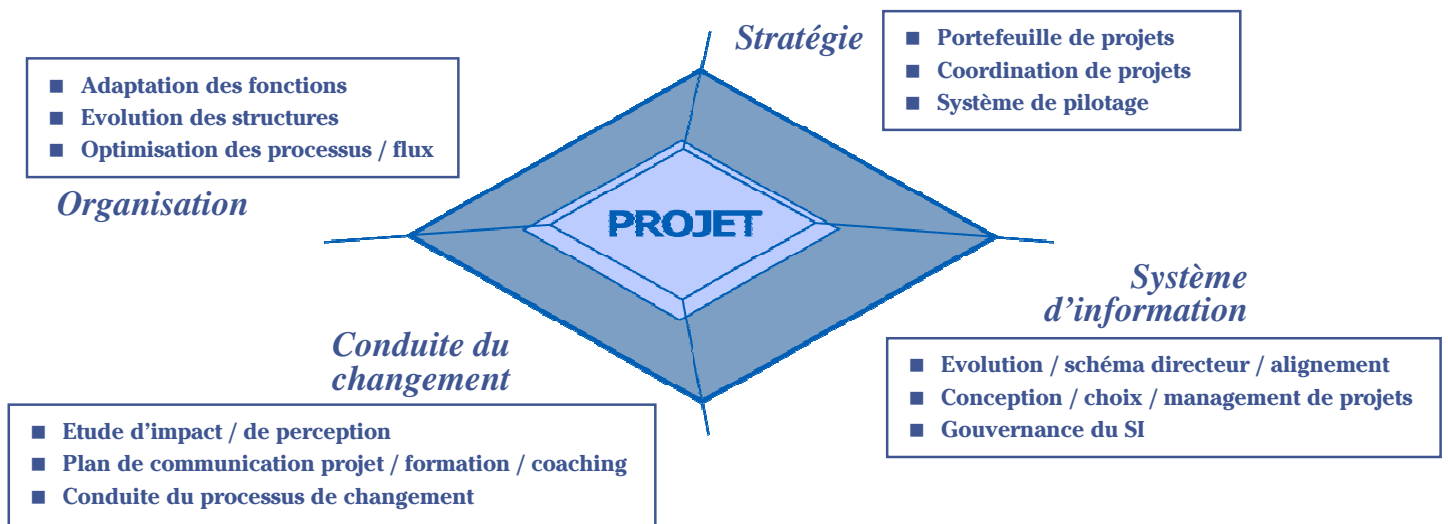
Stratégie

■ Portefeuille de projets
■ Coordination de projets
■ Système de pilotage

■ Adaptation des fonctions
■ Evolution des structures
■ Optimisation des processus / flux

Organisation

PROJET

Système d'information

■ Evolution / schéma directeur / alignement
■ Conception / choix / management de projets
■ Gouvernance du SI

Conduite du changement

■ Etude d'impact / de perception
■ Plan de communication projet / formation / coaching
■ Conduite du processus de changement